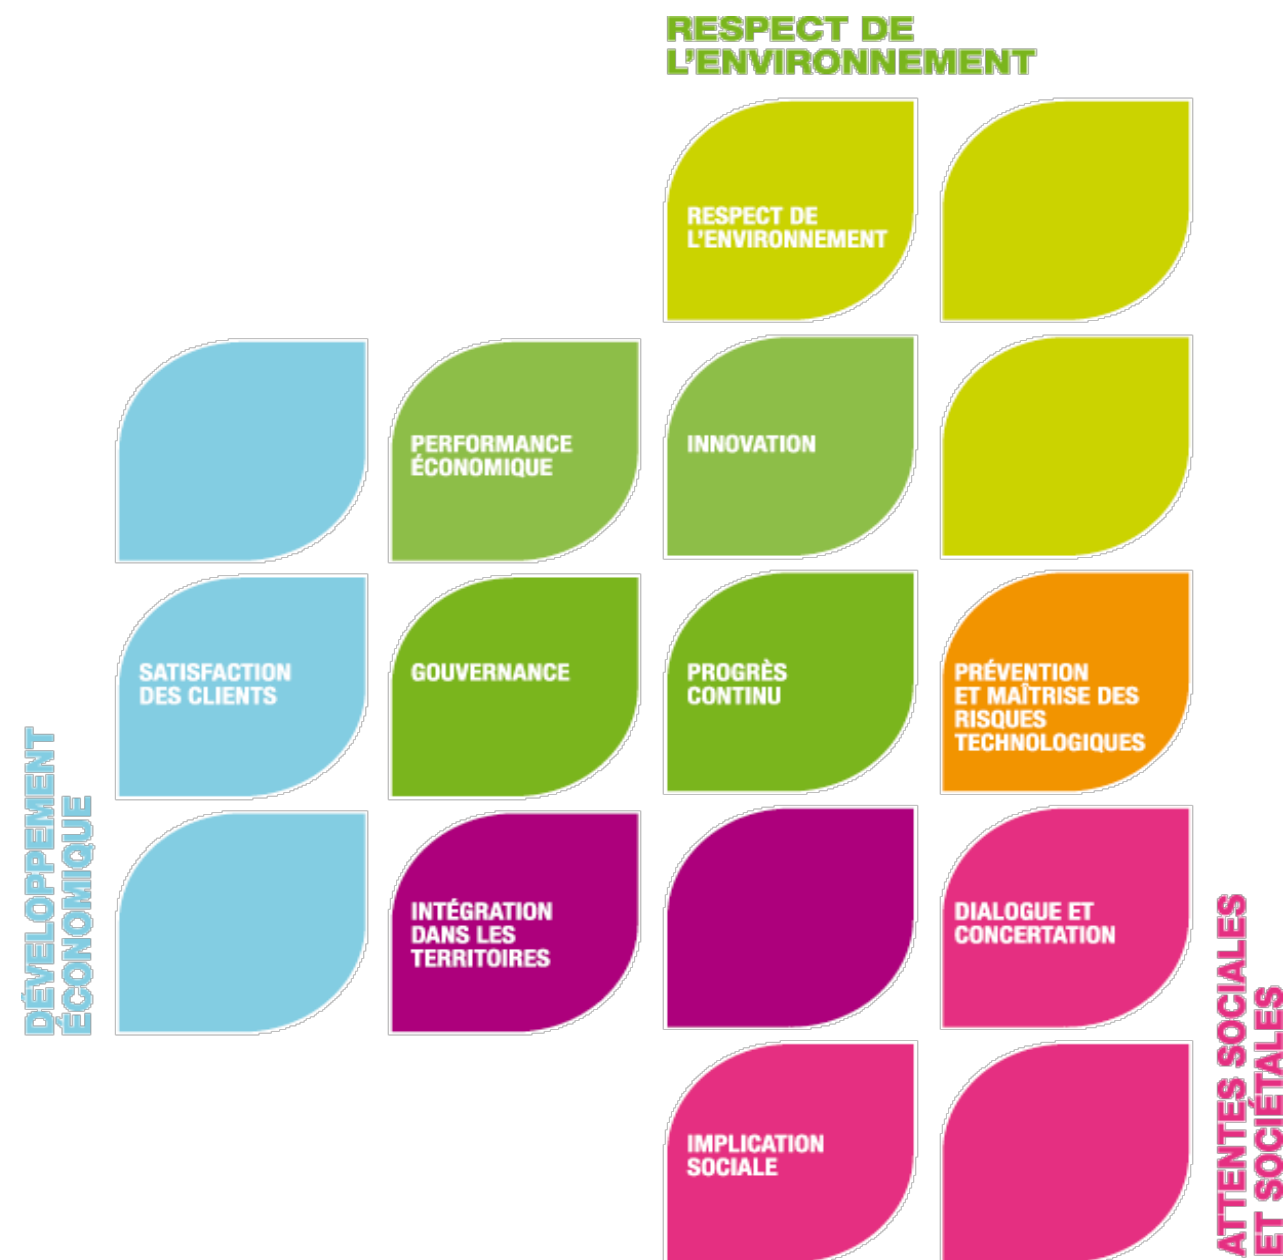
RESPECT DE L'ENVIRONNEMENT

RESPECT DE L'ENVIRONNEMENT

PERFORMANCE ÉCONOMIQUE

INNOVATION

SATISFACTION DES CLIENTS

GOUVERNANCE

PROGRÈS CONTINU

PRÉVENTION ET MAÎTRISE DES RISQUES TECHNOLOGIQUES

DÉVELOPPEMENT ÉCONOMIQUE

INTÉGRATION DANS LES TERRITOIRES

DIALOGUE ET CONCERTATION

IMPLICATION SOCIALE

ATTENTES SOCIALES ET SOCIÉTALES